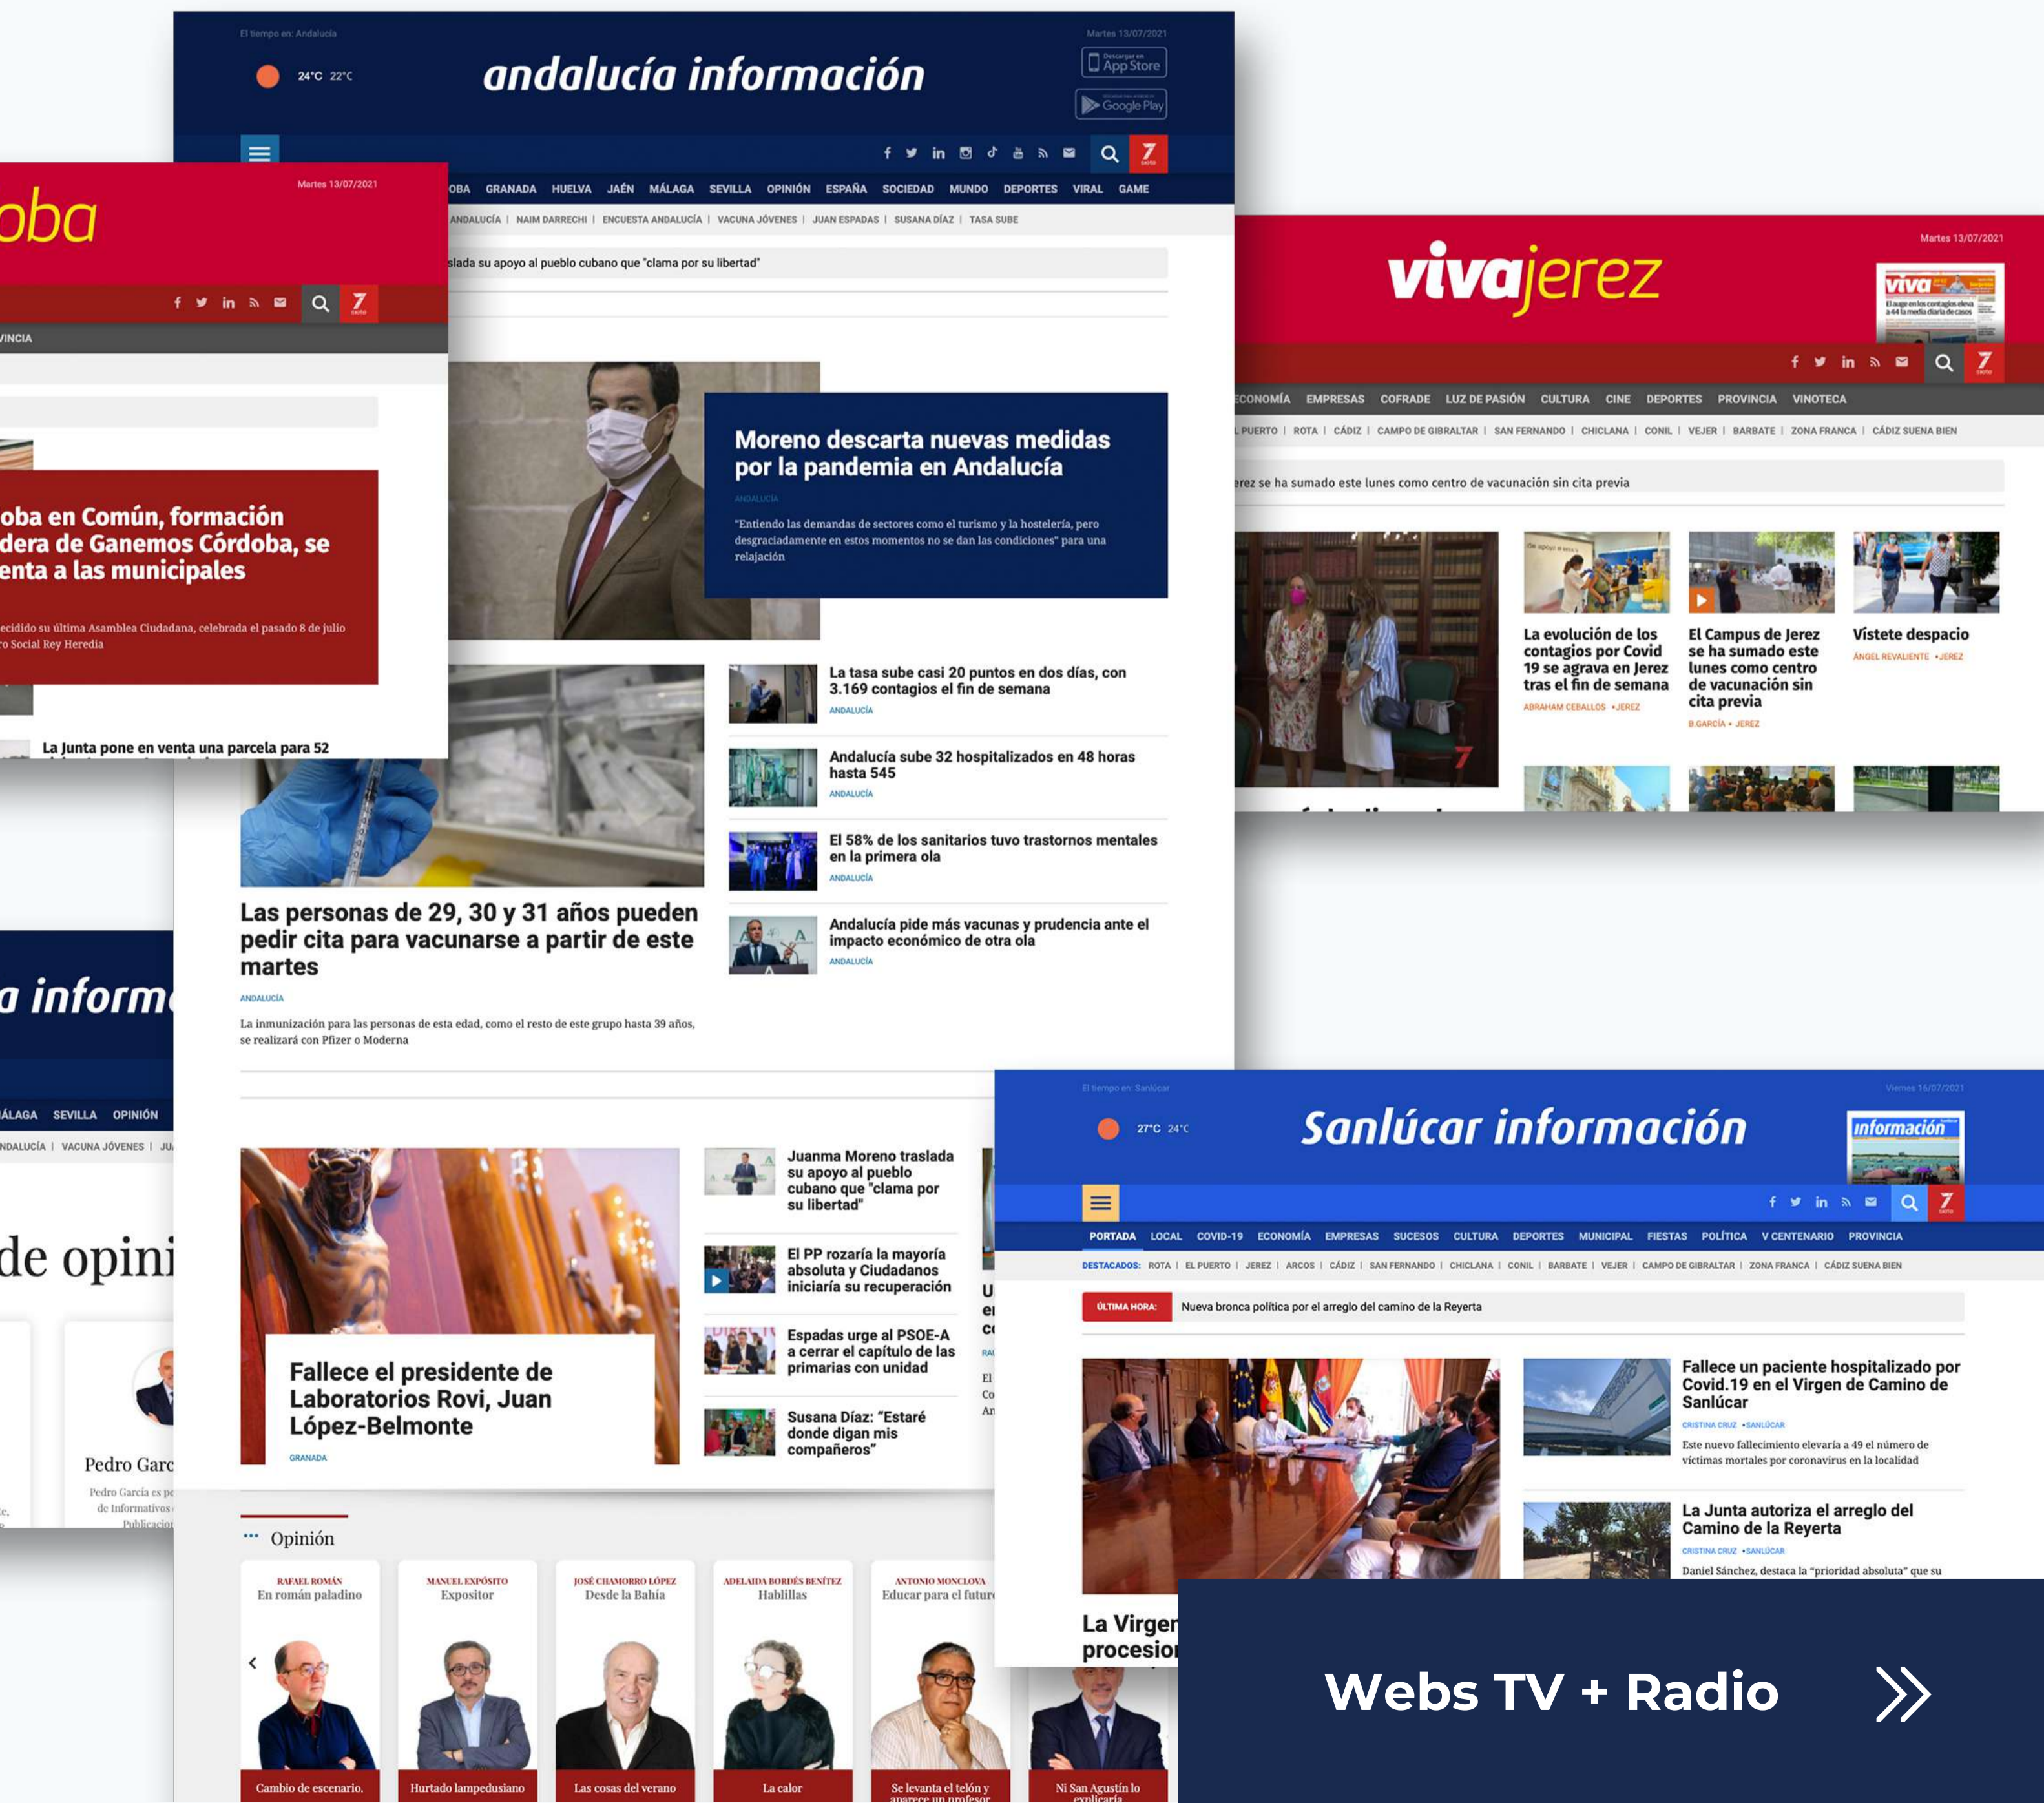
El tiempo en: Andalucía

24ºC 22ºC

andalucía información

Martes 13/07/2021

Descargar en App Store

Google Play

OBA GRANADA HUELVA JAÉN MÁLAGA SEVILLA OPINIÓN ESPAÑA SOCIEDAD MUNDO DEPORTES VIRAL GAME

ANDALUCÍA | NAIM DARRECHI | ENCUESTA ANDALUCÍA | VACUNA JÓVENES | JUAN ESPADAS | SUSANA DÍAZ | TASA SUBE

slada su apoyo al pueblo cubano que "clama por su libertad"

Moreno descarta nuevas medidas por la pandemia en Andalucía

ANDALUCÍA

"Entiendo las demandas de sectores como el turismo y la hostelería, pero desgraciadamente en estos momentos no se dan las condiciones" para una relajación

La tasa sube casi 20 puntos en dos días, con 3.169 contagios el fin de semana

ANDALUCÍA

Andalucía sube 32 hospitalizados en 48 horas hasta 545

ANDALUCÍA

El 58% de los sanitarios tuvo trastornos mentales en la primera ola

ANDALUCÍA

Andalucía pide más vacunas y prudencia ante el impacto económico de otra ola

ANDALUCÍA

Las personas de 29, 30 y 31 años pueden pedir cita para vacunarse a partir de este martes

ANDALUCÍA

La inmunización para las personas de esta edad, como el resto de este grupo hasta 39 años, se realizará con Pfizer o Moderna

Fallece el presidente de Laboratorios Rovi, Juan López-Belmonte

GRANADA

Juanma Moreno traslada su apoyo al pueblo cubano que "clama por su libertad"

El PP rozaría la mayoría absoluta y Ciudadanos iniciaría su recuperación

Espadas urge al PSOE-A a cerrar el capítulo de las primarias con unidad

Susana Díaz: "Estaré donde digan mis compañeros"

Opinión

RAFAEL ROMÁN
En román paladino
Cambio de escenario.

MANUEL EXPÓSITO
Expositor
Hurtado lampedusiano

JOSÉ CHAMORRO LÓPEZ
Desde la Bahía
Las cosas del verano

ADELAIDA BORDÉS BENÍTEZ
Hablillas
La calor

ANTONIO MONCLOVA
Educar para el futur
Se levanta el telón y aparece un profesor

Ni San Agustín lo explicaría

oba

Martes 13/07/2021

VINCIA

oba en Común, formación dera de Ganemos Córdoba, se enta a las municipales

ecidido su última Asamblea Ciudadana, celebrada el pasado 8 de julio o Social Rey Heredia

La Junta pone en venta una parcela para 52

a inform

ÁLAGA SEVILLA OPINIÓN

NDALUCÍA | VACUNA JÓVENES | JU

de opini

Pedro Garc

Pedro García es pe de Informativos Publicacion

vivajerez

Martes 13/07/2021

ECONOMÍA EMPRESAS COFRADE LUZ DE PASIÓN CULTURA CINE DEPORTES PROVINCIA VINOTECA

L PUERTO | ROTA | CÁDIZ | CAMPO DE GIBRALTAR | SAN FERNANDO | CHICLANA | CONIL | VEJER | BARBATE | ZONA FRANCA | CÁDIZ SUENA BIEN

erez se ha sumado este lunes como centro de vacunación sin cita previa

La evolución de los contagios por Covid 19 se agrava en Jerez tras el fin de semana

ABRAHAM CEBALLOS •JEREZ

El Campus de Jerez se ha sumado este lunes como centro de vacunación sin cita previa

B.GARCÍA • JEREZ

Vístete despacio

ÁNGEL REVALIENTE •JEREZ

El tiempo en: Sanlúcar

27ºC 24ºC

Sanlúcar información

Viernes 16/07/2021

información

PORTADA LOCAL COVID-19 ECONOMÍA EMPRESAS SUCESOS CULTURA DEPORTES MUNICIPAL FIESTAS POLÍTICA V CENTENARIO PROVINCIA

DESTACADOS: ROTA | EL PUERTO | JEREZ | ARCOS | CÁDIZ | SAN FERNANDO | CHICLANA | CONIL | BARBATE | VEJER | CAMPO DE GIBRALTAR | ZONA FRANCA | CÁDIZ SUENA BIEN

ÚLTIMA HORA: Nueva bronca política por el arreglo del camino de la Reyerta

Fallece un paciente hospitalizado por Covid.19 en el Virgen de Camino de Sanlúcar

CRISTINA CRUZ •SANLÚCAR

Este nuevo fallecimiento elevaría a 49 el número de víctimas mortales por coronavirus en la localidad

La Junta autoriza el arreglo del Camino de la Reyerta

CRISTINA CRUZ •SANLÚCAR

Daniel Sánchez, destaca la "prioridad absoluta" que su

La Virgen procesion

Webs TV + Radio